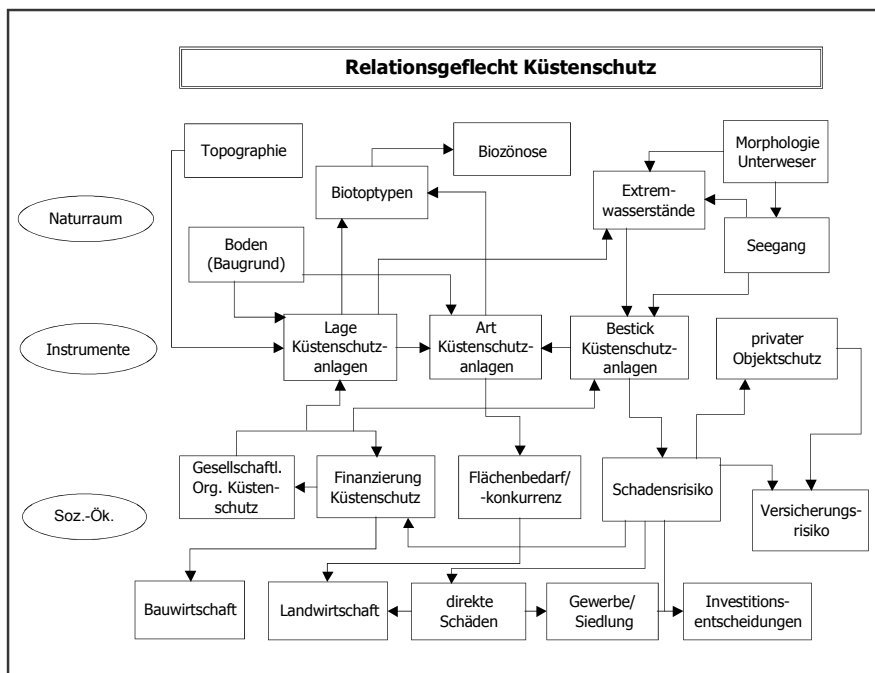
Relationsgeflecht Küstenschutz

Topographie

Biozönose

Morphologie Unterweser

Biotoptypen

Extremwasserstände

Naturraum

Boden (Baugrund)

Seegang

Instrumente

Lage Küstenschutzanlagen

Art Küstenschutzanlagen

Bestick Küstenschutzanlagen

privater Objektschutz

Gesellschaftl. Org. Küstenschutz

Finanzierung Küstenschutz

Flächenbedarf/ -konkurrenz

Schadensrisiko

Versicherungsrisiko

Soz.-Ök.

Bauwirtschaft

Landwirtschaft

direkte Schäden

Gewerbe/ Siedlung

Investitionsentscheidungen